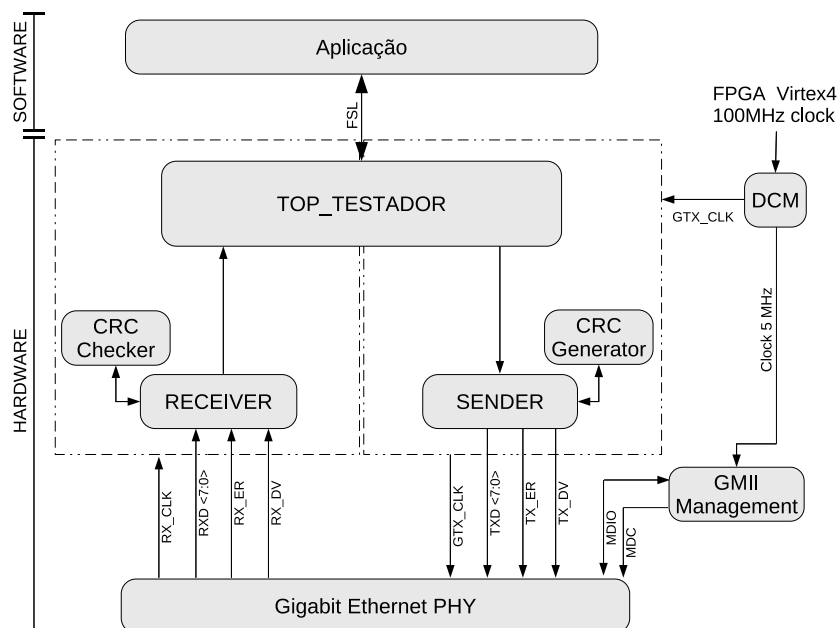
SOFTWARE

HARDWARE

Aplicação

FSL

FPGA Virtex4
100MHz clock

TOP_TESTADOR

DCM

GTX_CLK

Clock 5 MHz

CRC
Checker

RECEIVER

CRC
Generator

SENDER

RX_CLK

RXD <7:0>

RX_ER

RX_DV

GTX_CLK

TXD <7:0>

TX_ER

TX_DV

MDIO

MDC

GMII
Management

Gigabit Ethernet PHY